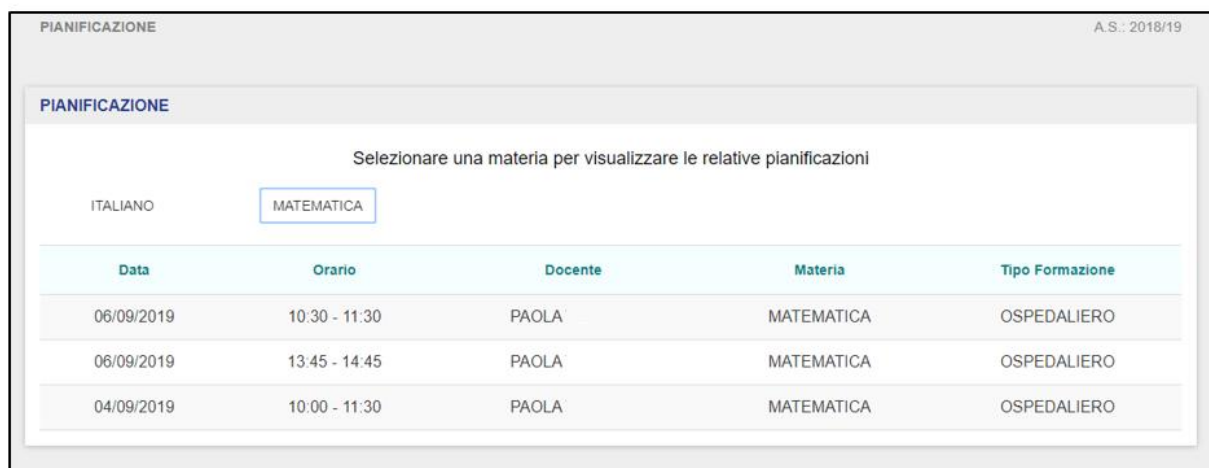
PIANIFICAZIONE

A.S.: 2018/19

PIANIFICAZIONE

Selezionare una materia per visualizzare le relative pianificazioni

ITALIANO

MATEMATICA

| Data | Orario | Docente | Materia | Tipo Formazione |
|---|---|---|---|---|
| 06/09/2019 | 10:30 - 11:30 | PAOLA | MATEMATICA | OSPEDALIERO |
| 06/09/2019 | 13:45 - 14:45 | PAOLA | MATEMATICA | OSPEDALIERO |
| 04/09/2019 | 10:00 - 11:30 | PAOLA | MATEMATICA | OSPEDALIERO |